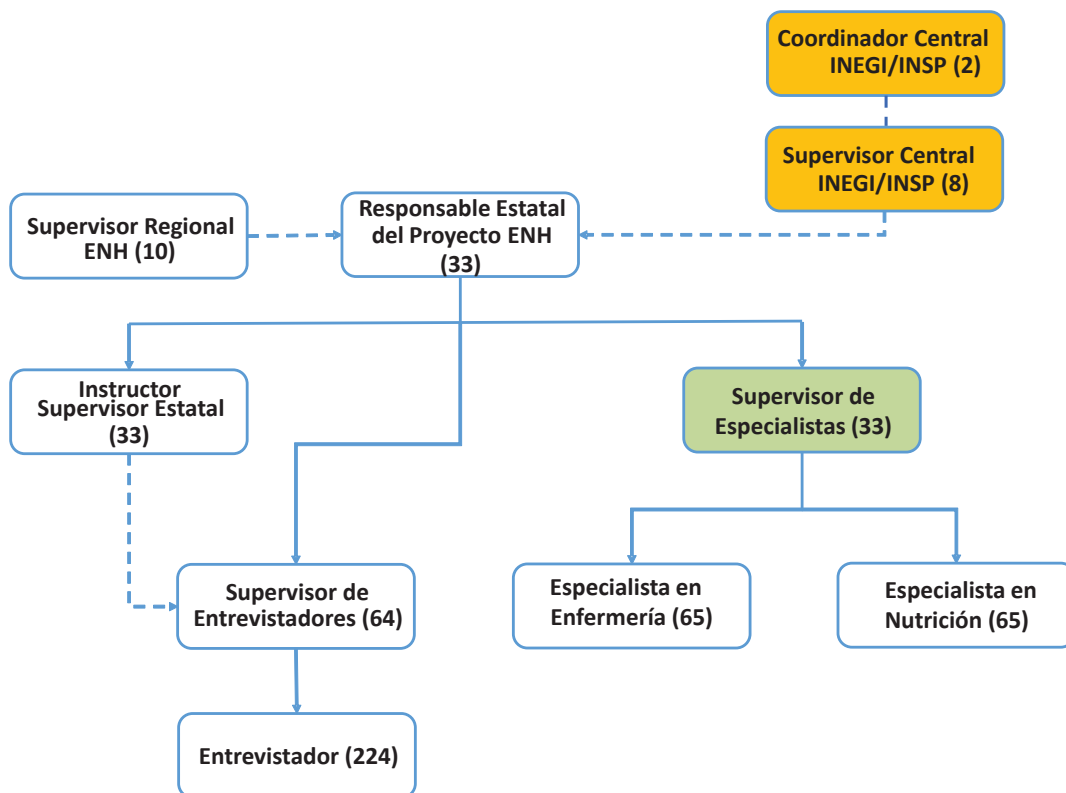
Coordinador Central INEGI/INSP (2)

Supervisor Central INEGI/INSP (8)

Supervisor Regional ENH (10)

Responsable Estatal del Proyecto ENH (33)

Instructor Supervisor Estatal (33)

Supervisor de Especialistas (33)

Supervisor de Entrevistadores (64)

Especialista en Enfermería (65)

Especialista en Nutrición (65)

Entrevistador (224)